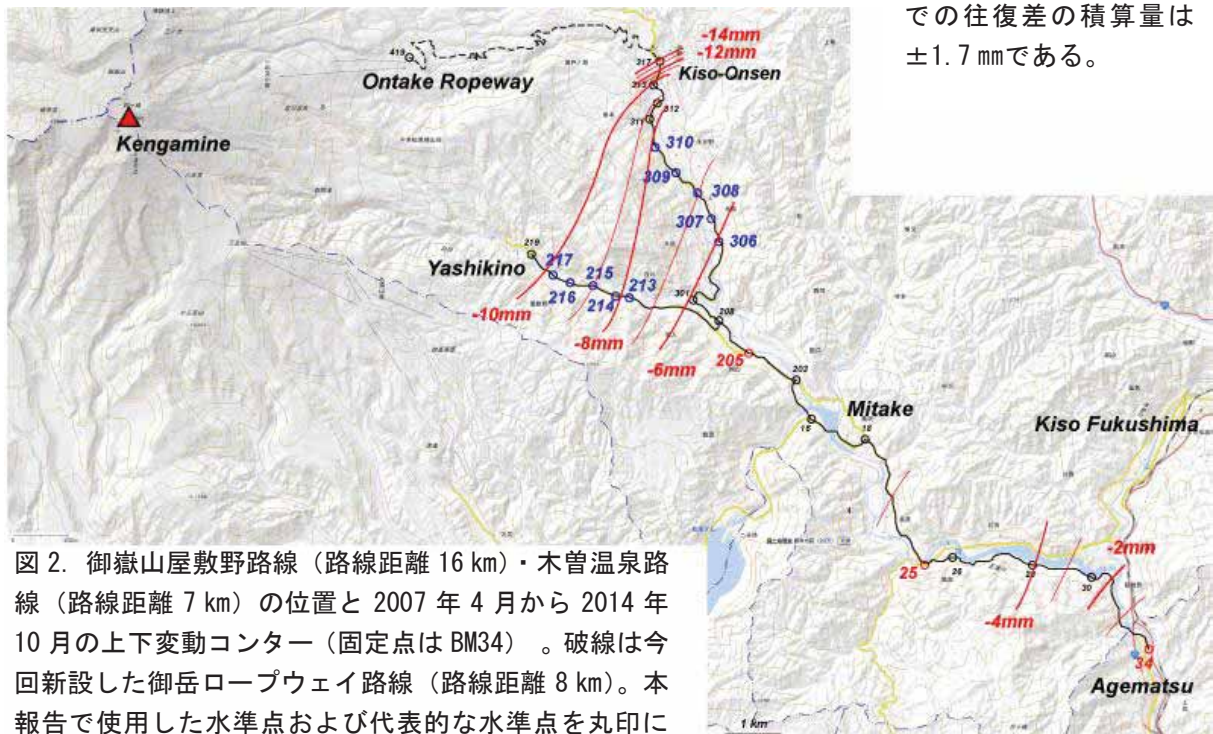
での往復差の積算量は ±1.7 ㎜である。

419
Ontake Ropeway
-14mm
-12mm
217
Kiso-Onsen
313
312
311
310
309
308
307
306
Kengamine
219
Yashikino
217
216
215
214
213
301
208
-10mm
-8mm
-6mm
205
203
Mitake
15
18
Kiso Fukushima
25
26
28
30
-2mm
-4mm
34
Agematsu
1 km

図 2. 御嶽山屋敷野路線（路線距離 16 km）・木曽温泉路線（路線距離 7 km）の位置と 2007 年 4 月から 2014 年 10 月の上下変動コンター（固定点は BM34）。破線は今回新設した御岳ロープウェイ路線（路線距離 8 km）。本報告で使用した水準点および代表的な水準点を丸印に